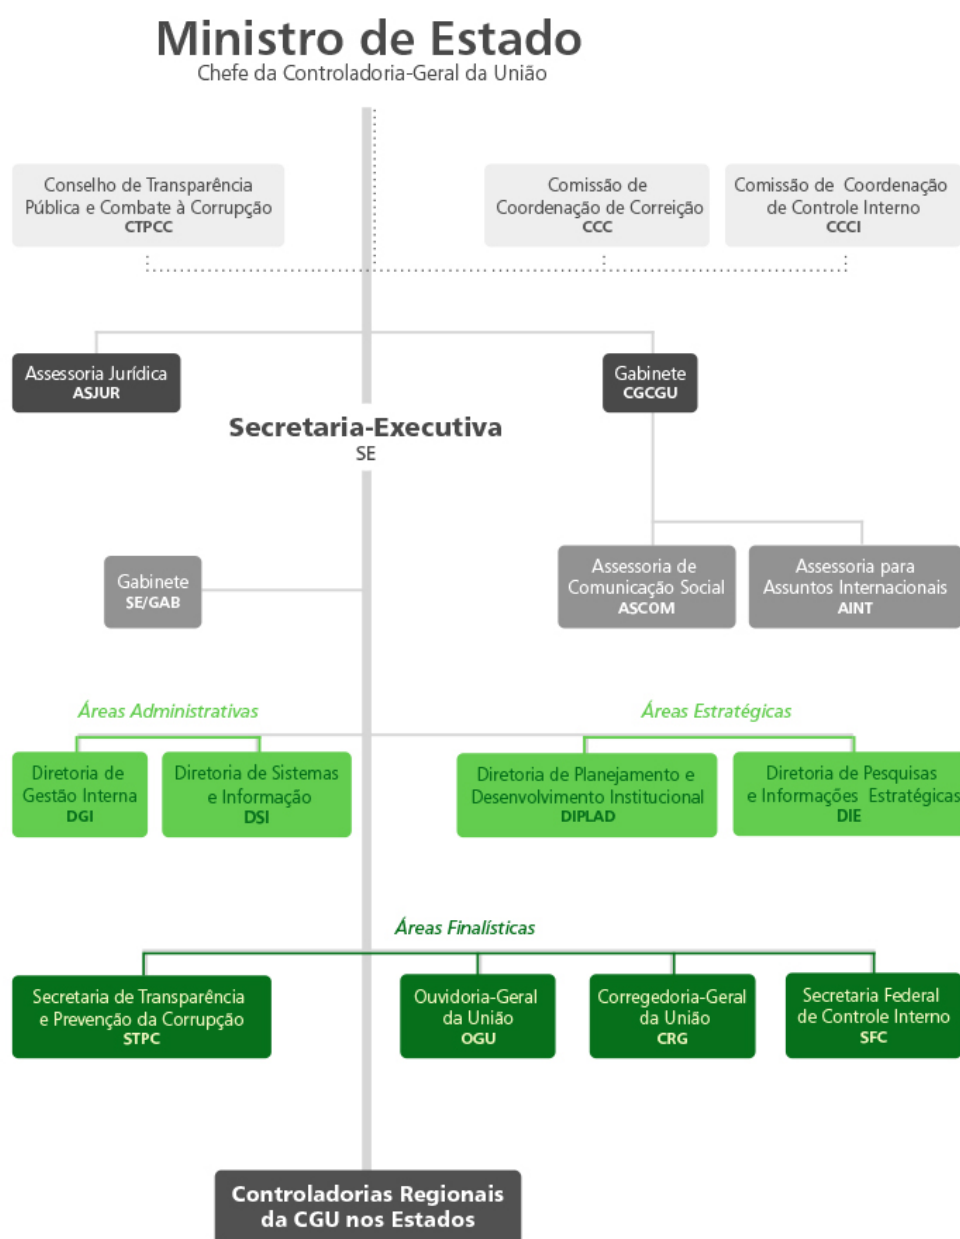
Ministro de Estado
Chefe da Controladoria-Geral da União

Conselho de Transparência Pública e Combate à Corrupção
CTPCC

Comissão de Coordenação de Correição
CCC

Comissão de Coordenação de Controle Interno
CCCI

Assessoria Jurídica
ASJUR

Gabinete
CGCGU

Secretaria-Executiva
SE

Gabinete
SE/GAB

Assessoria de Comunicação Social
ASCOM

Assessoria para Assuntos Internacionais
AINT

Áreas Administrativas

Diretoria de Gestão Interna
DGI

Diretoria de Sistemas e Informação
DSI

Áreas Estratégicas

Diretoria de Planejamento e Desenvolvimento Institucional
DIPLAD

Diretoria de Pesquisas e Informações Estratégicas
DIE

Áreas Finalísticas

Secretaria de Transparência e Prevenção da Corrupção
STPC

Ouvidoria-Geral da União
OGU

Corregedoria-Geral da União
CRG

Secretaria Federal de Controle Interno
SFC

Controladorias Regionais da CGU nos Estados